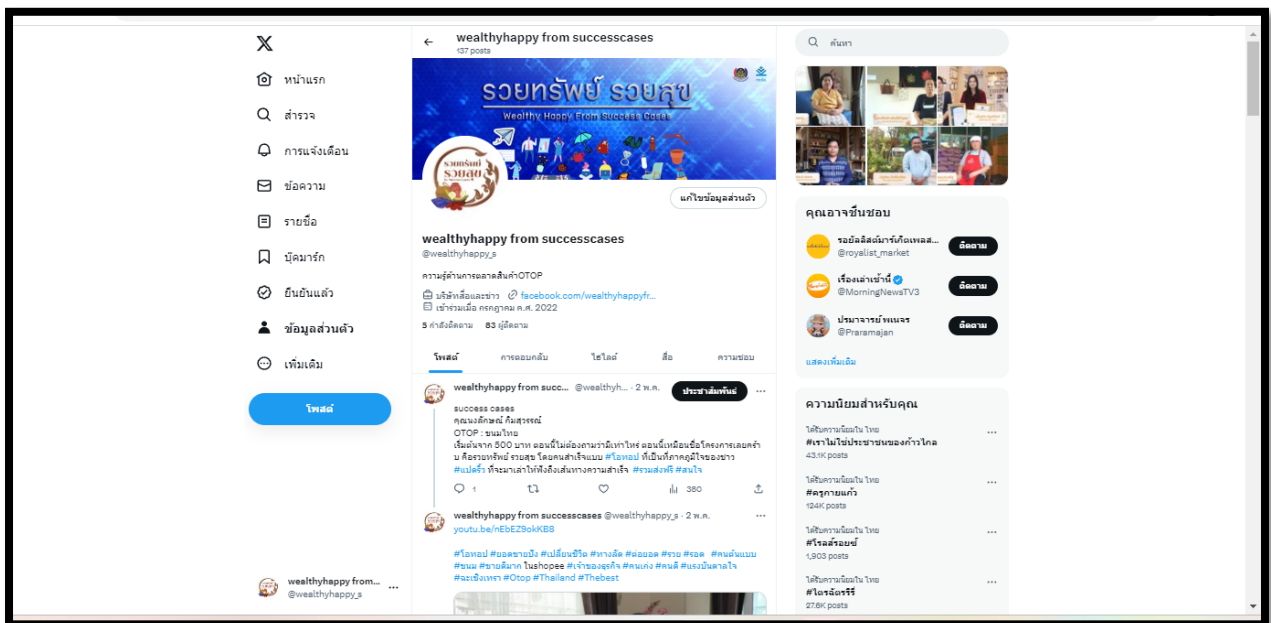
X
หน้าแรก
สำรวจ
การแจ้งเตือน
ข้อความ
รายชื่อ
บุ๊คมาร์ก
ยืนยันแล้ว
ข้อมูลส่วนตัว
เพิ่มเติม
โพสต์

wealthyhappy from...
@wealthyhappy_s

wealthyhappy from successcases
137 posts

รวยทรัพย์ รวยสุข
Wealthy Happy From Success Cases

แก้ไขข้อมูลส่วนตัว

wealthyhappy from successcases
@wealthyhappy_s

ความรู้ด้านการตลาดสินค้าOTOP

บริษัทสื่อและข่าว facebook.com/wealthyhappyfr...
เข้าร่วมเมื่อ กรกฎาคม ค.ศ. 2022

5 กำลังติดตาม 83 ผู้ติดตาม

โพสต์ การตอบกลับ ไฮไลต์ สื่อ ความชอบ

wealthyhappy from succ... @wealthyh... · 2 พ.ค.
ประชาสัมพันธ์
success cases
คุณนงลักษณ์ กิ่มสุวรรณ์
OTOP : ขนมไทย
เริ่มต้นจาก 500 บาท ตอนนี้ไม่ต้องถามว่ามีเท่าไหร่ ตอนนี้เหมือนซื้อโครงการเลยครับ คือรวยทรัพย์ รวยสุข โดยคนสำเร็จแบบ #โอทอป ที่เป็นที่ภาคภูมิใจของชาว #แปดริ้ว ที่จะมาเล่าให้ฟังถึงเส้นทางความสำเร็จ #รวมส่งฟรี #สนใจ
1 380

wealthyhappy from successcases @wealthyhappy_s · 2 พ.ค.
youtu.be/nEbEZ9okKB8

#โอทอป #ยอดขายปัง #เปลี่ยนชีวิต #ทางลัด #ต่อยอด #รวย #รอด #คนต้นแบบ #ขนม #ขายดีมาก ในshopee #เจ้าของธุรกิจ #คนเก่ง #คนดี #แรงบันดาลใจ #ฉะเชิงเทรา #Otop #Thailand #Thebest

ค้นหา

คุณอาจชื่นชอบ
รอยัลลิสต์มาร์เก็ตเพลส...
@royalist_market
ติดตาม
เรื่องเล่าเช้านี้
@MorningNewsTV3
ติดตาม
ปรมาจารย์พเนจร
@Praramajan
ติดตาม
แสดงเพิ่มเติม

ความนิยมสำหรับคุณ
ได้รับความนิยมใน ไทย
#เราไม่ใช่ประชาชนของก้าวไกล
43.1K posts
ได้รับความนิยมใน ไทย
#ครูกายแก้ว
124K posts
ได้รับความนิยมใน ไทย
#โรลส์รอยซ์
1,903 posts
ได้รับความนิยมใน ไทย
#ไดรฉัตรรีรี
27.6K posts